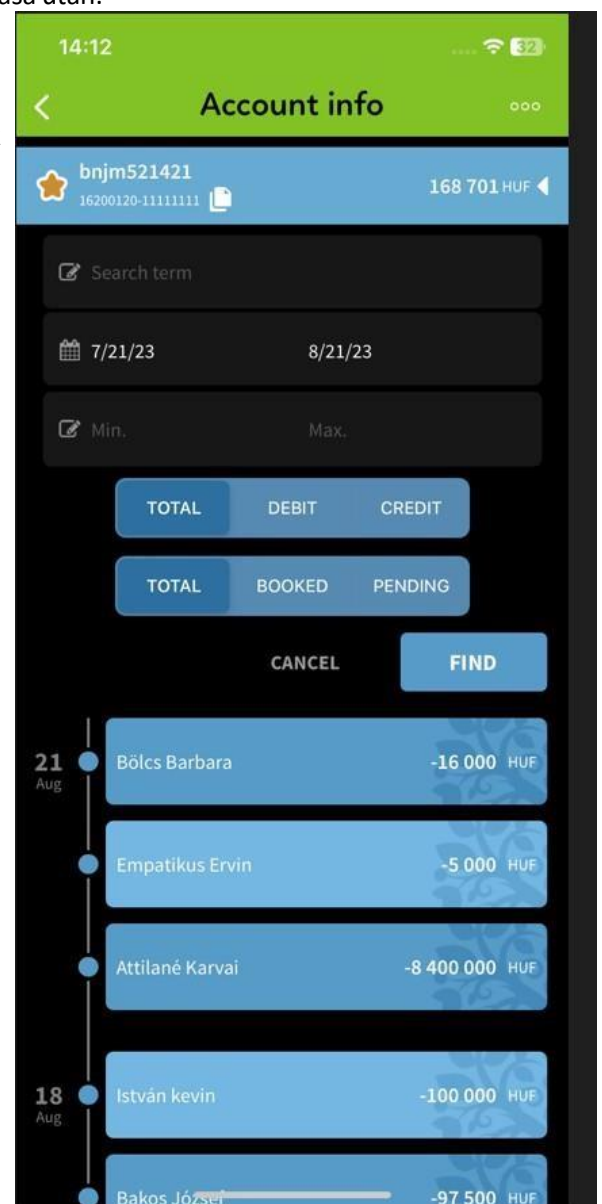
ása után.

14:12

32

Account info

bnjm521421
16200120-11111111

168 701 HUF

Search term

7/21/23

8/21/23

Min.

Max.

TOTAL DEBIT CREDIT

TOTAL BOOKED PENDING

CANCEL

FIND

21
Aug

Bölcs Barbara -16 000 HUF

Empatikus Ervin -5 000 HUF

Attilané Karvai -8 400 000 HUF

18
Aug

István kevin -100 000 HUF

Bakos Józse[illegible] -97 500 HUF